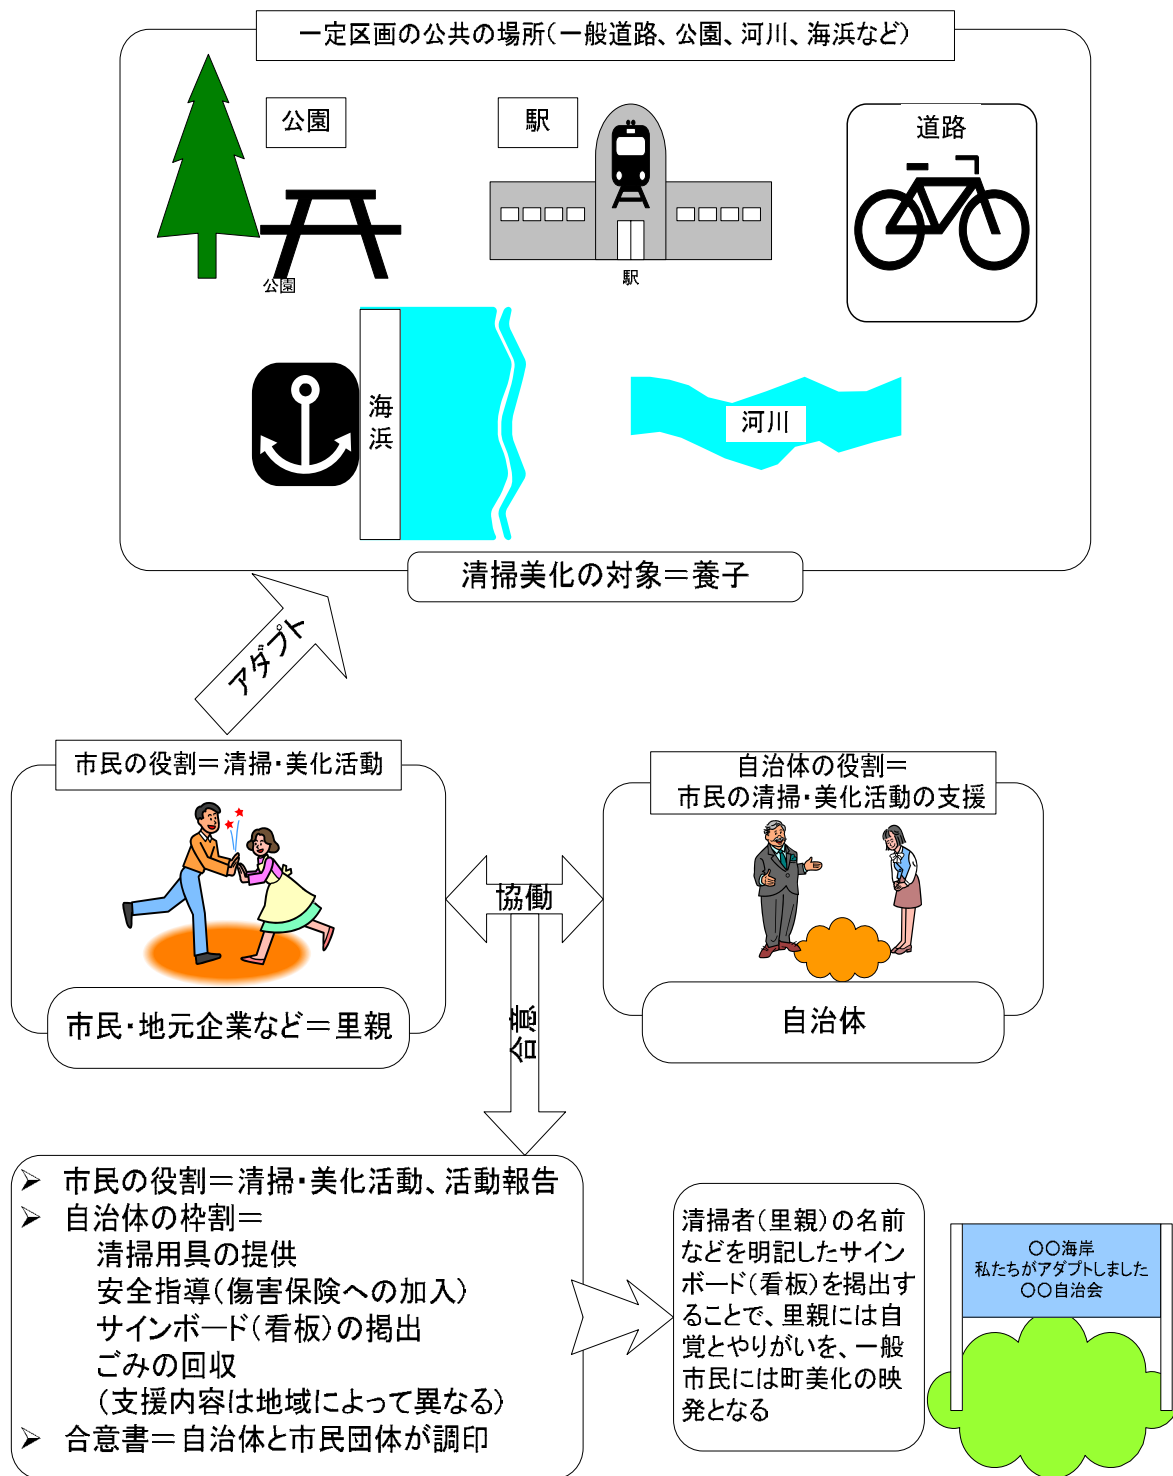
一定区画の公共の場所(一般道路、公園、河川、海浜など)

公園

駅

道路

公園

駅

海浜

河川

清掃美化の対象＝養子

アダプト

市民の役割＝清掃・美化活動

自治体の役割＝市民の清掃・美化活動の支援

協働

市民・地元企業など＝里親

合意

自治体

➢ 市民の役割＝清掃・美化活動、活動報告
➢ 自治体の枠割＝
清掃用具の提供
安全指導(傷害保険への加入)
サインボード(看板)の掲出
ごみの回収
(支援内容は地域によって異なる)
➢ 合意書＝自治体と市民団体が調印

清掃者(里親)の名前などを明記したサインボード(看板)を掲出することで、里親には自覚とやりがいを、一般市民には町美化の映発となる

〇〇海岸
私たちがアダプトしました
〇〇自治会